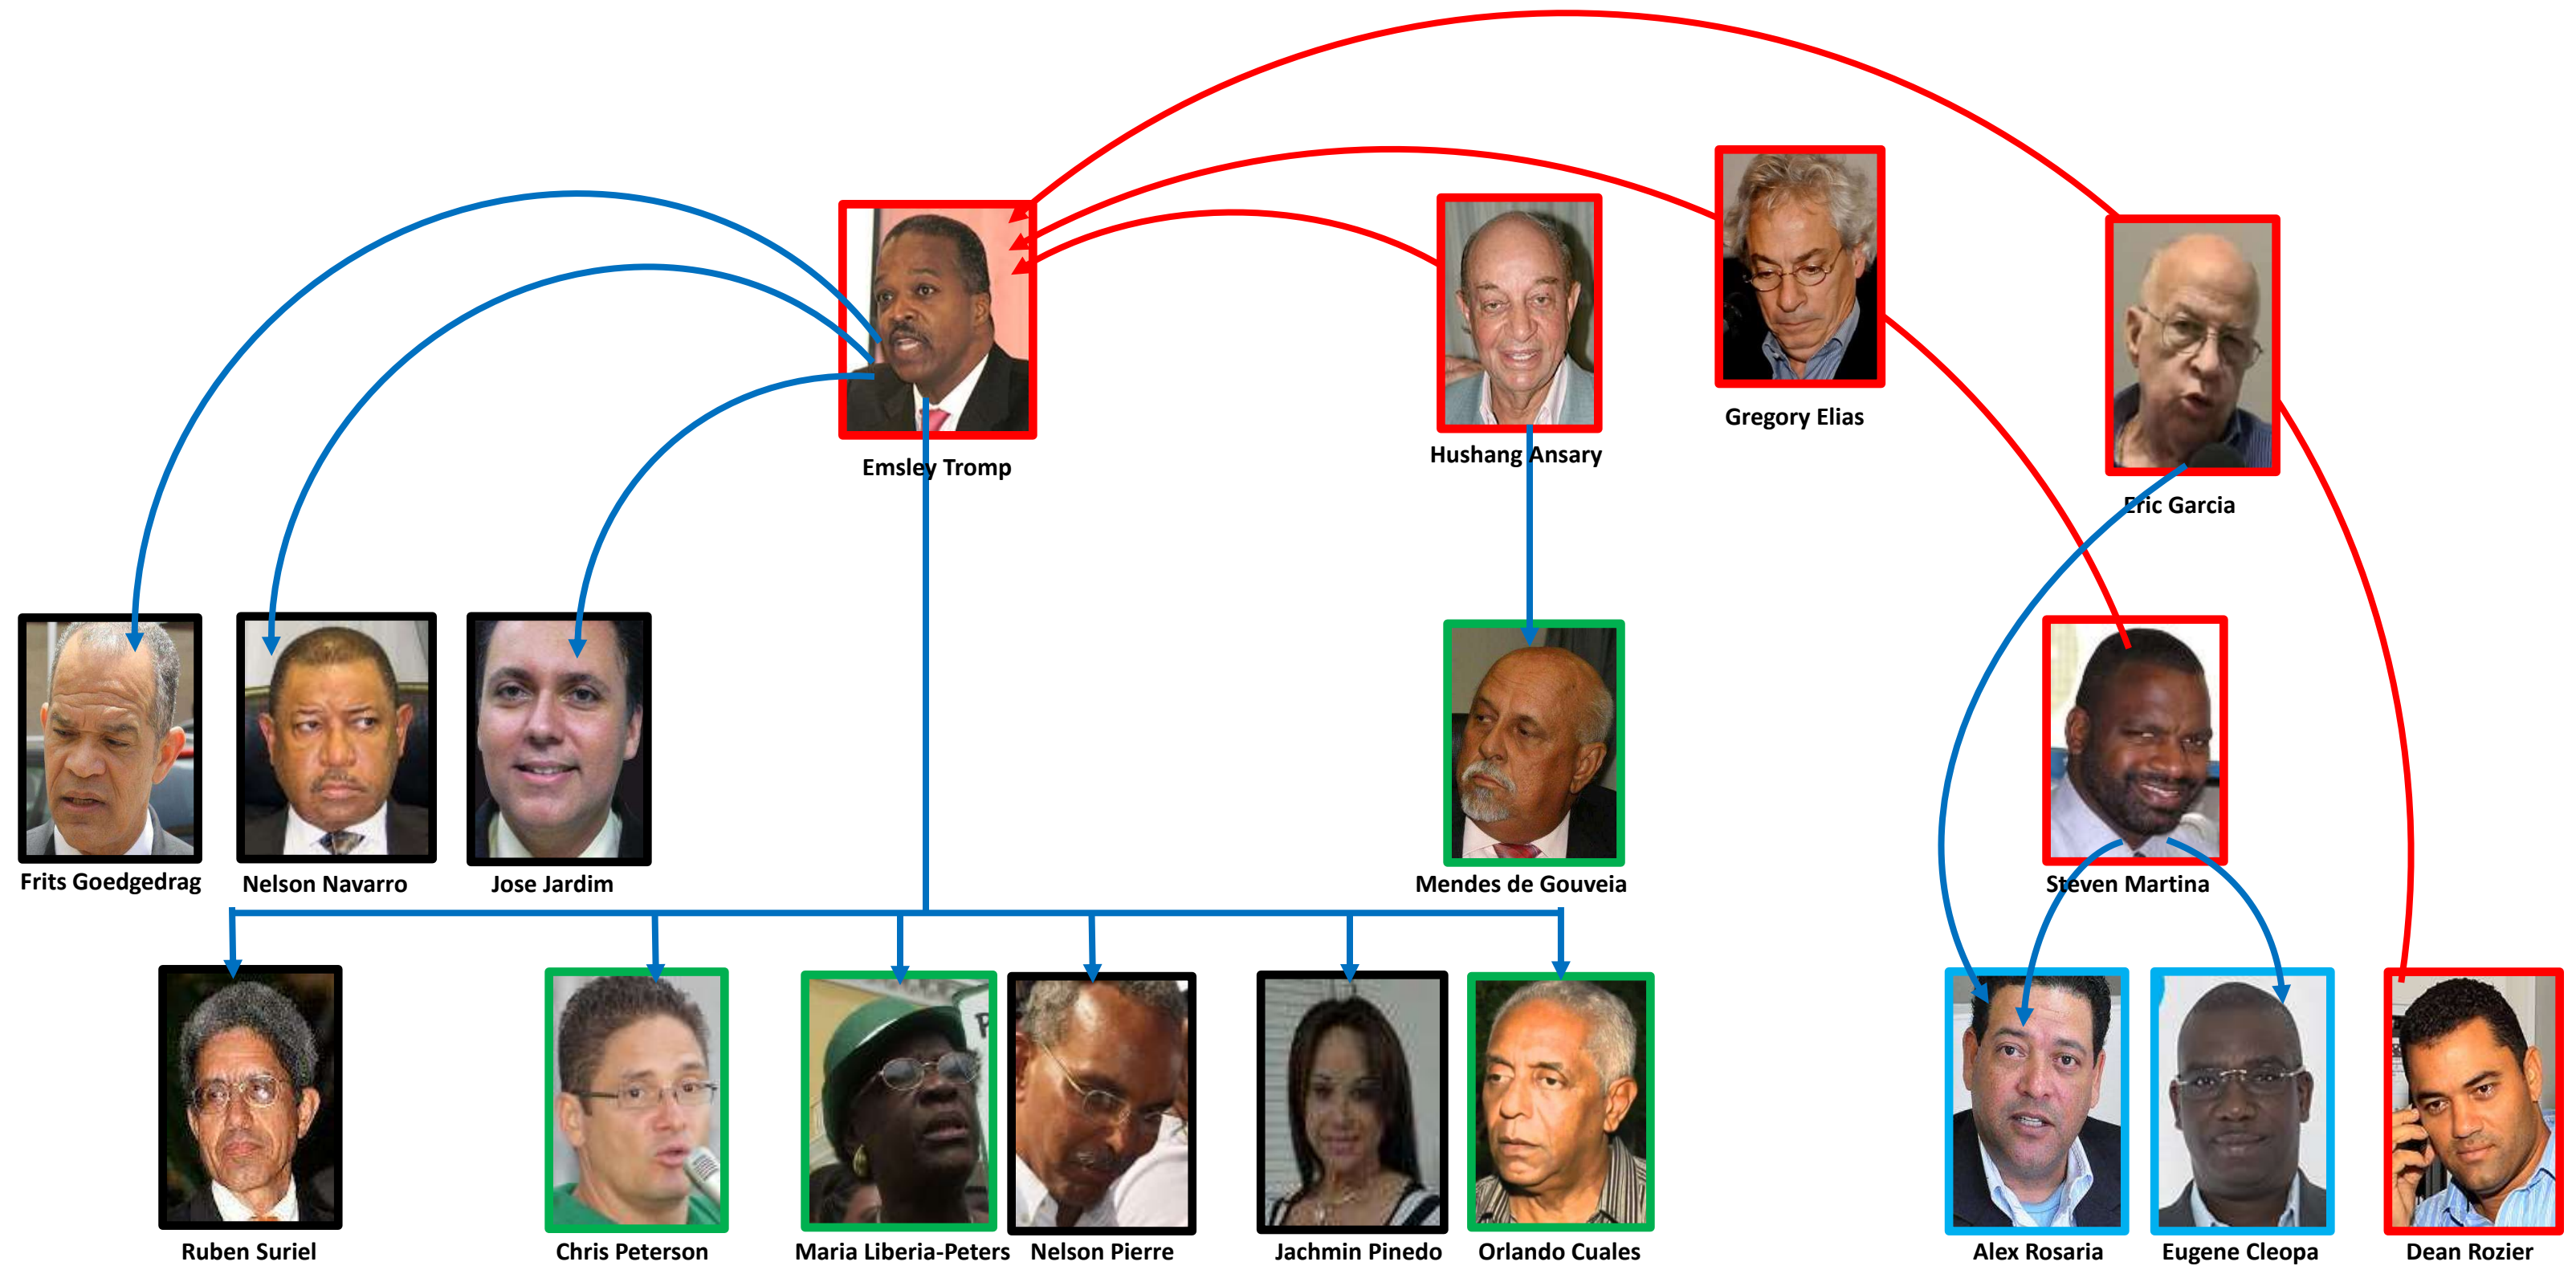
Emsley Tromp

Hushang Ansary

Gregory Elias

Eric Garcia

Frits Goedgedrag

Nelson Navarro

Jose Jardim

Mendes de Gouveia

Steven Martina

Ruben Suriel

Chris Peterson

Maria Liberia-Peters

Nelson Pierre

Jachmin Pinedo

Orlando Cuales

Alex Rosaria

Eugene Cleopa

Dean Rozier